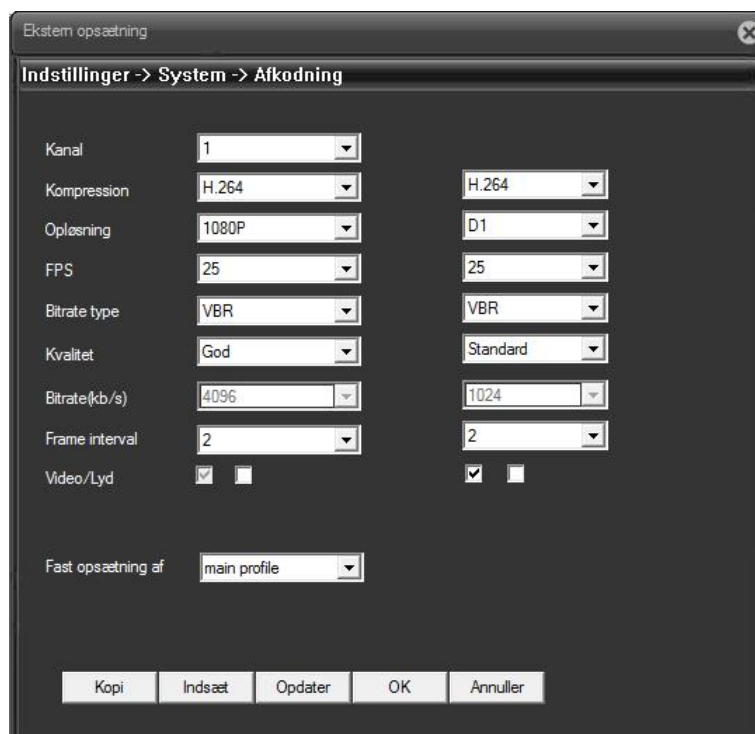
Ekstern opsætning

Indstillinger -> System -> Afkodning

Kanal 1

Kompression H.264 H.264

Opløsning 1080P D1

FPS 25 25

Bitrate type VBR VBR

Kvalitet God Standard

Bitrate(kb/s) 4096 1024

Frame interval 2 2

Video/Lyd

Fast opsætning af main profile

Kopi Indsæt Opdater OK Annuller